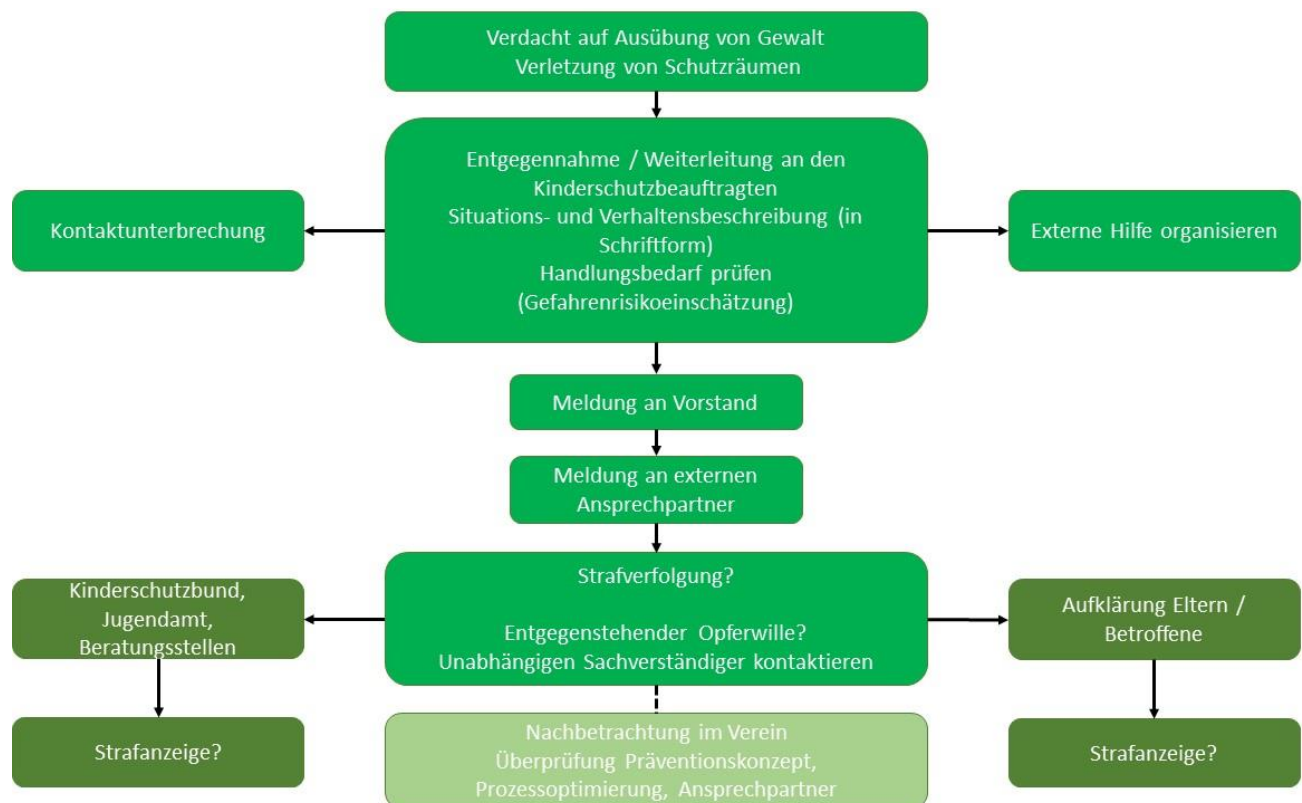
Verdacht auf Ausübung von Gewalt
Verletzung von Schutzräumen

Kontaktunterbrechung

Entgegennahme / Weiterleitung an den Kinderschutzbeauftragten
Situations- und Verhaltensbeschreibung (in Schriftform)
Handlungsbedarf prüfen (Gefahrenrisikoeinschätzung)

Externe Hilfe organisieren

Meldung an Vorstand

Meldung an externen Ansprechpartner

Kinderschutzbund, Jugendamt, Beratungsstellen

Strafverfolgung?

Entgegenstehender Opferwille?
Unabhängigen Sachverständiger kontaktieren

Aufklärung Eltern / Betroffene

Strafanzeige?

Nachbetrachtung im Verein
Überprüfung Präventionskonzept, Prozessoptimierung, Ansprechpartner

Strafanzeige?